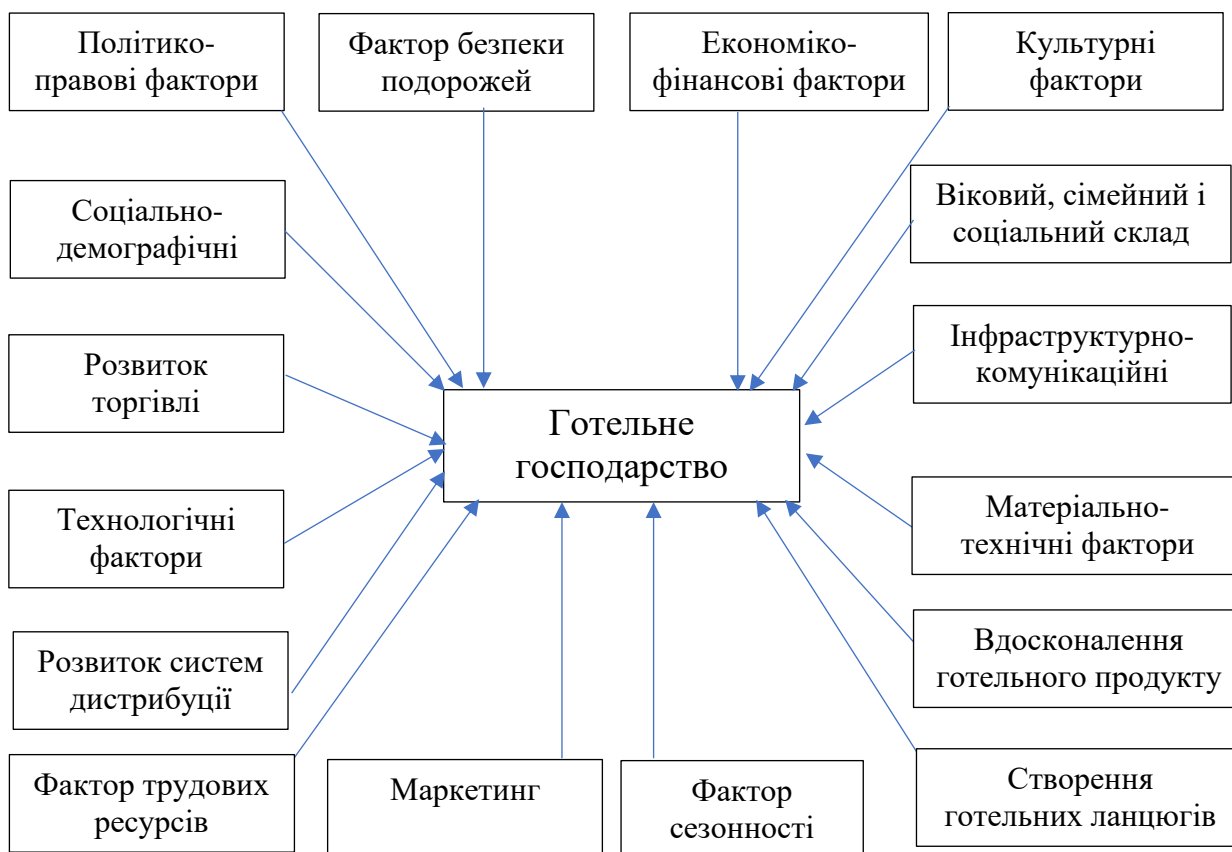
Політико-правові фактори

Фактор безпеки подорожей

Економіко-фінансові фактори

Культурні фактори

Соціально-демографічні

Віковий, сімейний і соціальний склад

Розвиток торгівлі

Інфраструктурно-комунікаційні

Готельне господарство

Технологічні фактори

Матеріально-технічні фактори

Розвиток систем дистрибуції

Вдосконалення готельного продукту

Фактор трудових ресурсів

Маркетинг

Фактор сезонності

Створення готельних ланцюгів